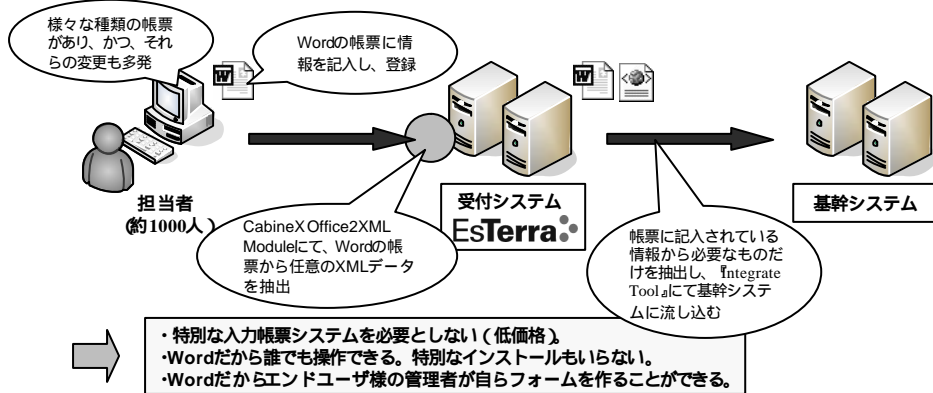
様々な種類の帳票があり、かつ、それらの変更も多発

Wordの帳票に情報を記入し、登録

担当者
(約1000人)

CabineX Office2XML Moduleにて、Wordの帳票から任意のXMLデータを抽出

受付システム

EsTerra

帳票に記入されている情報から必要なものだけを抽出し、『Integrate Tool』にて基幹システムに流し込む

基幹システム

・特別な入力帳票システムを必要としない(低価格)。
・Wordだから誰でも操作できる。特別なインストールもいらない。
・Wordだからエンドユーザ様の管理者が自らフォームを作ることができる。